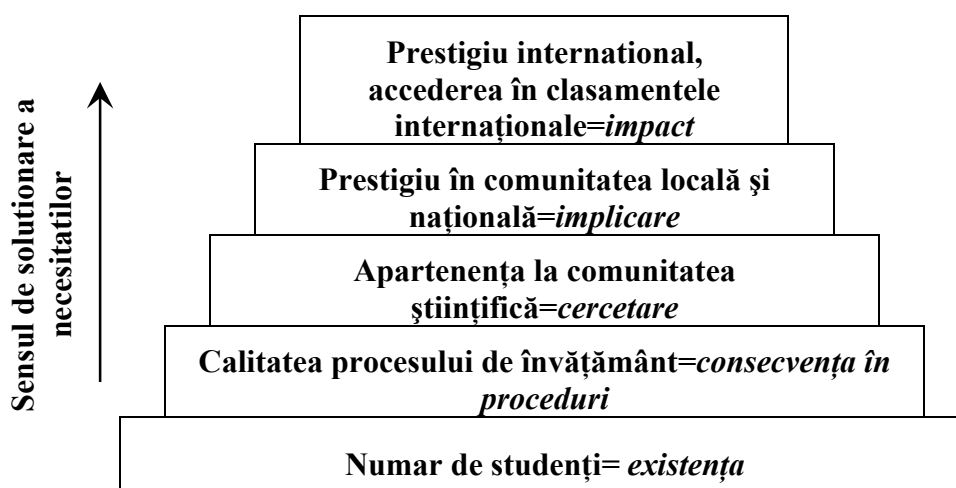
Sensul de solutionare a necesitatilor

Prestigiu international, accederea în clasamentele internaționale=*impact*

Prestigiu în comunitatea locală şi națională=*implicare*

Apartenența la comunitatea ştiințifică=*cercetare*

Calitatea procesului de învățământ=*consecvența în proceduri*

Numar de studenți= *existența*